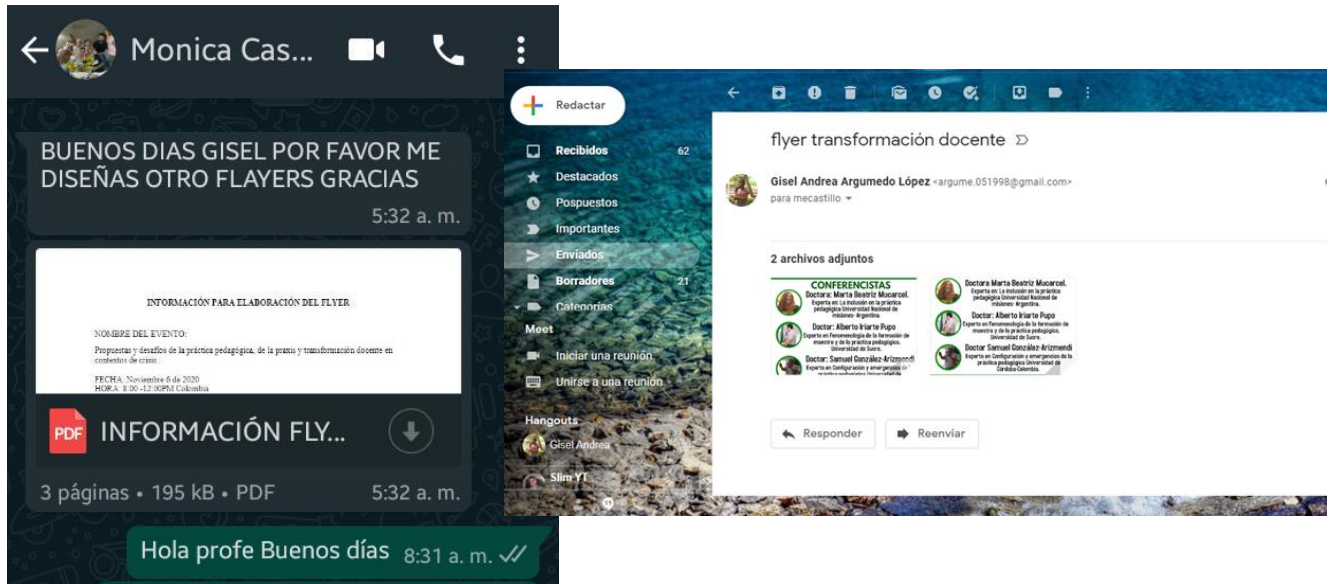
Monica Cas...

BUENOS DIAS GISEL POR FAVOR ME DISEÑAS OTRO FLAYERS GRACIAS
5:32 a. m.

INFORMACIÓN PARA ELABORACIÓN DEL FLYER

NOMBRE DEL EVENTO:
Propuestas y desafíos de la práctica pedagógica, de la praxis y transformación docente en contextos de crisis.

FECHA: Noviembre 6 de 2020
HORA: 8:00 -12:00PM Colombia

PDF INFORMACIÓN FLY...
3 páginas • 195 kB • PDF 5:32 a. m.

Hola profe Buenos días 8:31 a. m.

Redactar
Recibidos 62
Destacados
Pospuestos
Importantes
Enviados
Borradores 21
Categorías
Meet
Iniciar una reunión
Unirse a una reunión
Hangouts
Gisel Andrea
Slim YT

flyer transformación docente
Gisel Andrea Argumedo López <argume.051998@gmail.com>
para mecastillo
2 archivos adjuntos

CONFERENCISTAS
Doctora: Marta Beatriz Mucarcel.
Experta en: La inclusión en la práctica pedagógica Universidad Nacional de misiones- Argentina.
Doctor: Alberto Iriarte Pupo
Experto en Fenomenología de la formación de maestros y de la práctica pedagógica. Universidad de Sucre.
Doctor: Samuel González-Arizmendi
Experto en Configuración y emergencias de la práctica pedagógica Universidad de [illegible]

Doctora Marta Beatriz Mucarcel.
Experta en: La inclusión en la práctica pedagógica Universidad Nacional de misiones- Argentina.
Doctor: Alberto Iriarte Pupo
Experto en Fenomenología de la formación de maestros y de la práctica pedagógica. Universidad de Sucre.
Doctor Samuel González-Arizmendi
Experto en Configuración y emergencias de la práctica pedagógica Universidad de Córdoba Colombia.

Responder
Reenviar